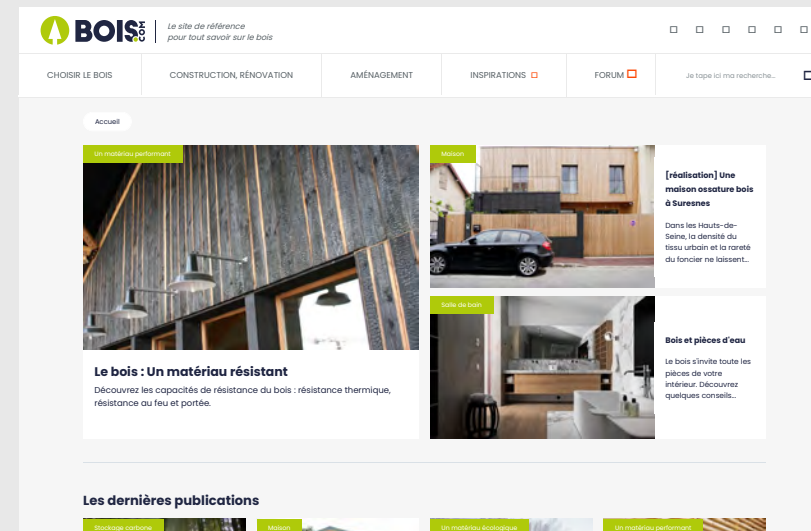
BOIS.COM

Le site de référence pour tout savoir sur le bois

CHOISIR LE BOIS | CONSTRUCTION, RÉNOVATION | AMÉNAGEMENT | INSPIRATIONS | FORUM | Je tape ici ma recherche...

Accueil

Un matériau performant

Le bois : Un matériau résistant

Découvrez les capacités de résistance du bois : résistance thermique, résistance au feu et portée.

Maison

[réalisation] Une maison ossature bois à Suresnes

Dans les Hauts-de-Seine, la densité du tissu urbain et la rareté du foncier ne laissent...

Salle de bain

Bois et pièces d'eau

Le bois s'invite toute les pièces de votre intérieur. Découvrez quelques conseils...

Les dernières publications

Stockage carbone

Maison

Un matériau écologique

Un matériau performant